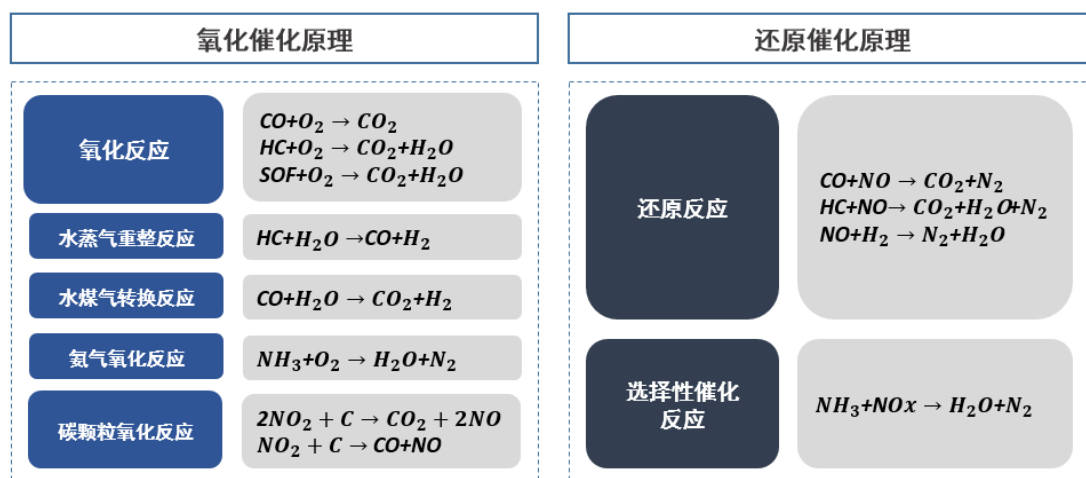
氧化催化原理

氧化反应

$CO+O_2 \rightarrow CO_2$
$HC+O_2 \rightarrow CO_2+H_2O$
$SOF+O_2 \rightarrow CO_2+H_2O$

水蒸气重整反应

$HC+H_2O \rightarrow CO+H_2$

水煤气转换反应

$CO+H_2O \rightarrow CO_2+H_2$

氨气氧化反应

$NH_3+O_2 \rightarrow H_2O+N_2$

碳颗粒氧化反应

$2NO_2 + C \rightarrow CO_2 + 2NO$
$NO_2 + C \rightarrow CO+NO$

还原催化原理

还原反应

$CO+NO \rightarrow CO_2+N_2$
$HC+NO \rightarrow CO_2+H_2O+N_2$
$NO+H_2 \rightarrow N_2+H_2O$

选择性催化反应

$NH_3+NOx \rightarrow H_2O+N_2$